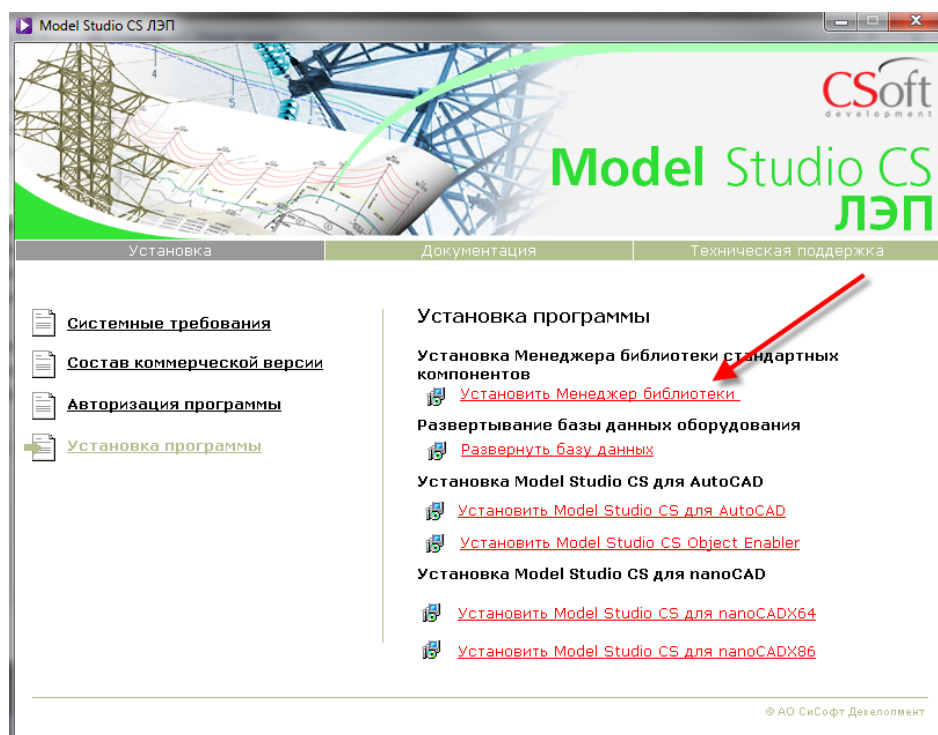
Model Studio CS ЛЭП

CSoft development

Model Studio CS ЛЭП

Установка | Документация | Техническая поддержка

Системные требования

Состав коммерческой версии

Авторизация программы

Установка программы

Установка программы

Установка Менеджера библиотеки стандартных компонентов

Установить Менеджер библиотеки

Развертывание базы данных оборудования

Развернуть базу данных

Установка Model Studio CS для AutoCAD

Установить Model Studio CS для AutoCAD

Установить Model Studio CS Object Enabler

Установка Model Studio CS для nanoCAD

Установить Model Studio CS для nanoCADX64

Установить Model Studio CS для nanoCADX86

© АО СиСофт Девелопмент